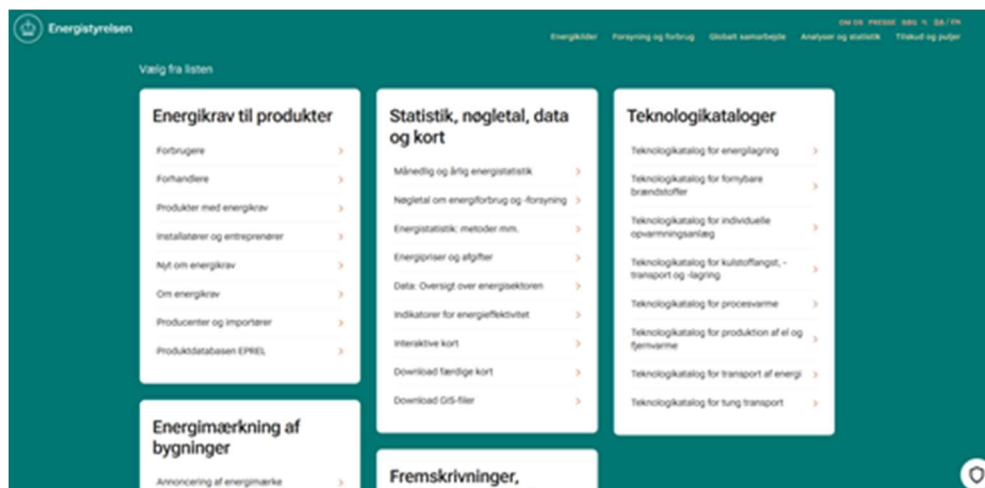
Energistyrelsen

OM OS PRESSE SØG DA / EN

Energikilder Forsyning og forbrug Globalt samarbejde Analyser og statistik Tilskud og puljer

Vælg fra listen

Energikrav til produkter

Forbrugere

Forhandlere

Produkter med energikrav

Installatører og entreprenører

Nyt om energikrav

Om energikrav

Producenter og importører

Produktdatabasen EPREL

Energimærkning af bygninger

Annoncering af energimærke

Statistik, nøgletal, data og kort

Månedlig og årlig energistatistik

Nøgletal om energiforbrug og -forsyning

Energistatistik: metoder mm.

Energipriser og afgifter

Data: Oversigt over energisektoren

Indikatorer for energieffektivitet

Interaktive kort

Download færdige kort

Download GIS-filer

Fremskrivninger,

Teknologikataloger

Teknologikatalog for energilagring

Teknologikatalog for fornybare brændstoffer

Teknologikatalog for individuelle opvarmningsanlæg

Teknologikatalog for kulstoffangst, -transport og -lagring

Teknologikatalog for procesvarme

Teknologikatalog for produktion af el og fjernvarme

Teknologikatalog for transport af energi

Teknologikatalog for tung transport